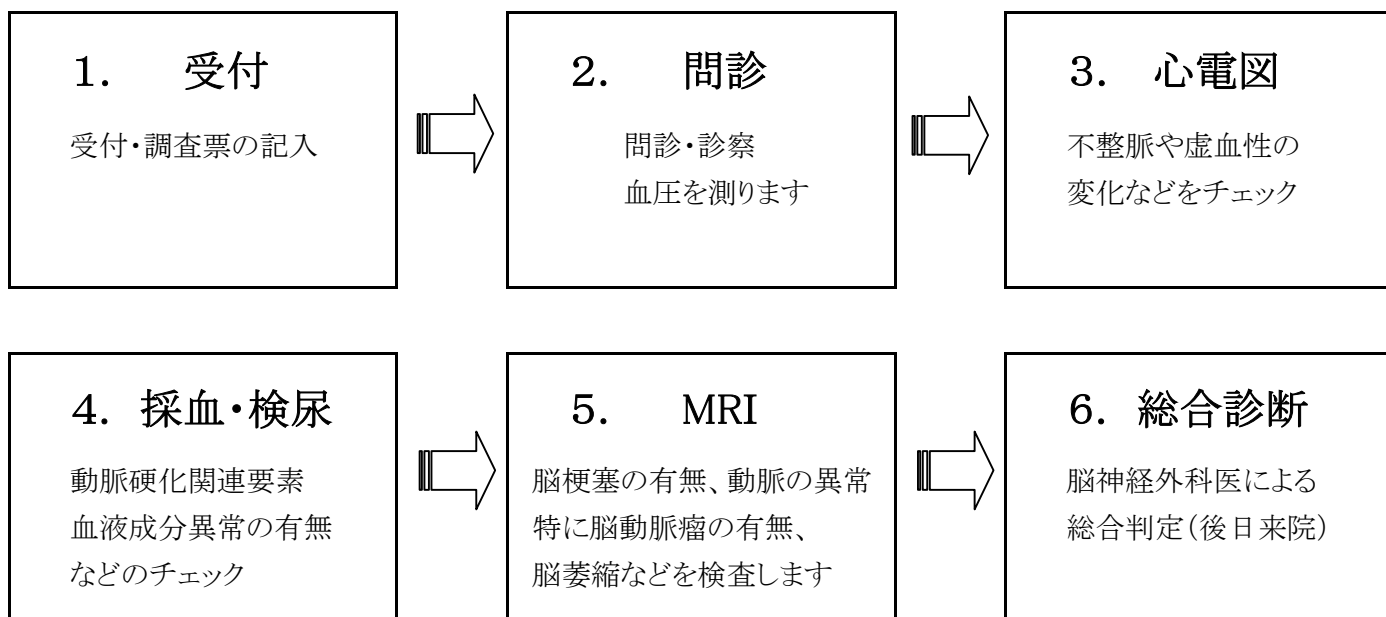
1.　受付

受付・調査票の記入

2.　問診

問診・診察
血圧を測ります

3.　心電図

不整脈や虚血性の
変化などをチェック

4.　採血・検尿

動脈硬化関連要素
血液成分異常の有無
などのチェック

5.　MRI

脳梗塞の有無、動脈の異常
特に脳動脈瘤の有無、
脳萎縮などを検査します

6.　総合診断

脳神経外科医による
総合判定（後日来院）